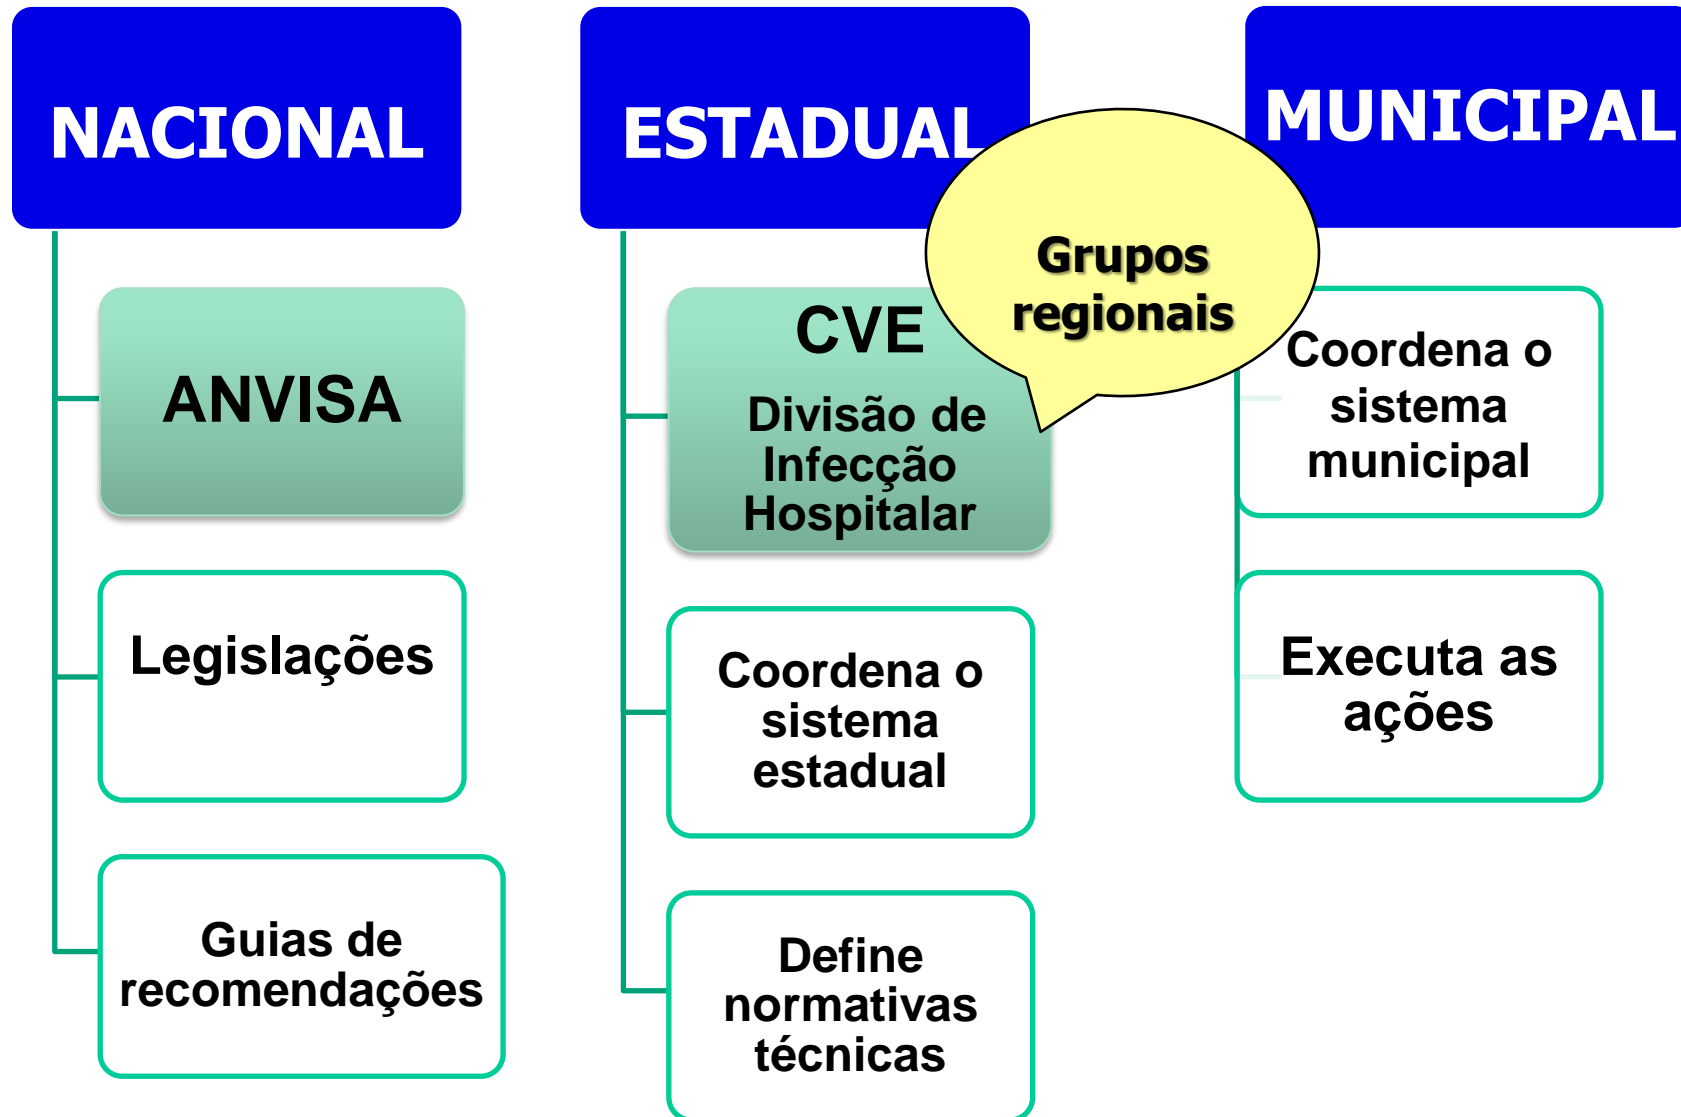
NACIONAL

ANVISA

Legislações

Guias de recomendações

ESTADUAL

CVE

Divisão de Infecção Hospitalar

Grupos regionais

Coordena o sistema estadual

Define normativas técnicas

MUNICIPAL

Coordena o sistema municipal

Executa as ações